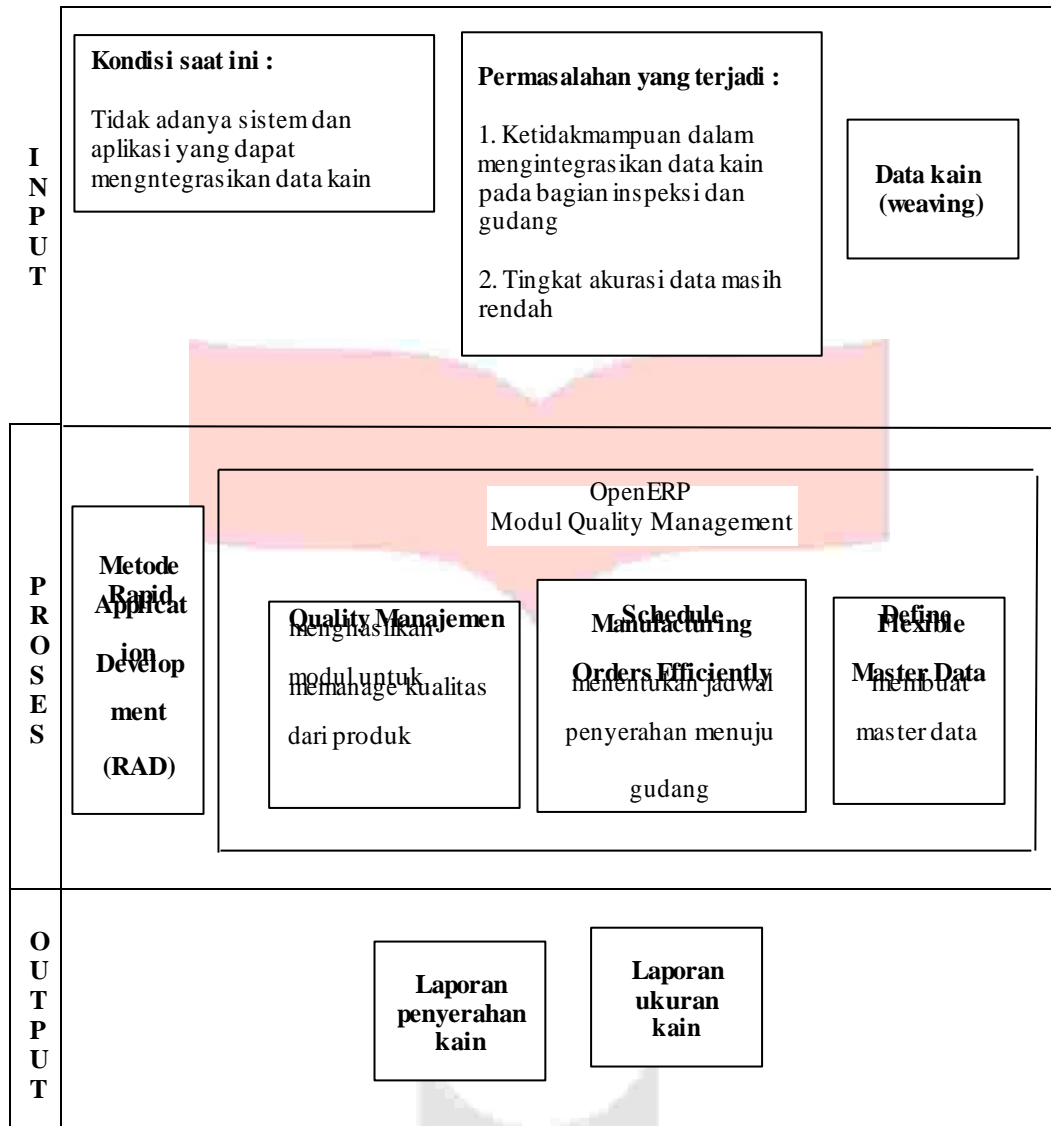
INPUT

Kondisi saat ini :

Tidak adanya sistem dan aplikasi yang dapat mengntegrasikan data kain

Permasalahan yang terjadi :

1. Ketidakmampuan dalam mengintegrasikan data kain pada bagian inspeksi dan gudang

2. Tingkat akurasi data masih rendah

Data kain (weaving)

PROSES

Metode Rapid Application Development (RAD)

OpenERP
Modul Quality Management

Quality Manajemen
menghasilkan modul untuk memanage kualitas dari produk

Schedule Manufacturing Orders Efficiently
menentukan jadwal penyerahan menuju gudang

Define Flexible Master Data
membuat master data

OUTPUT

Laporan penyerahan kain

Laporan ukuran kain